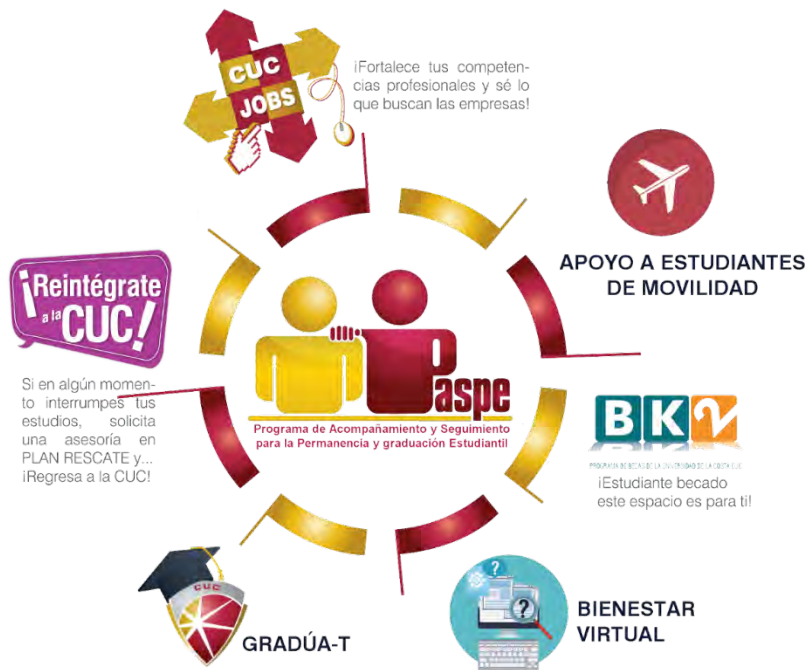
CUC JOBS

¡Fortalece tus competencias profesionales y sé lo que buscan las empresas!

APOYO A ESTUDIANTES DE MOVILIDAD

¡Reintégrate a la CUC!

Si en algún momento interrumpes tus estudios, solicita una asesoría en PLAN RESCATE y... ¡Regresa a la CUC!

Paspe
Programa de Acompañamiento y Seguimiento para la Permanencia y graduación Estudiantil

BK2
PROGRAMA DE BECAS DE LA UNIVERSIDAD DE LA COSTA CUC
¡Estudiante becado este espacio es para ti!

CUC
GRADÚA-T

BIENESTAR VIRTUAL